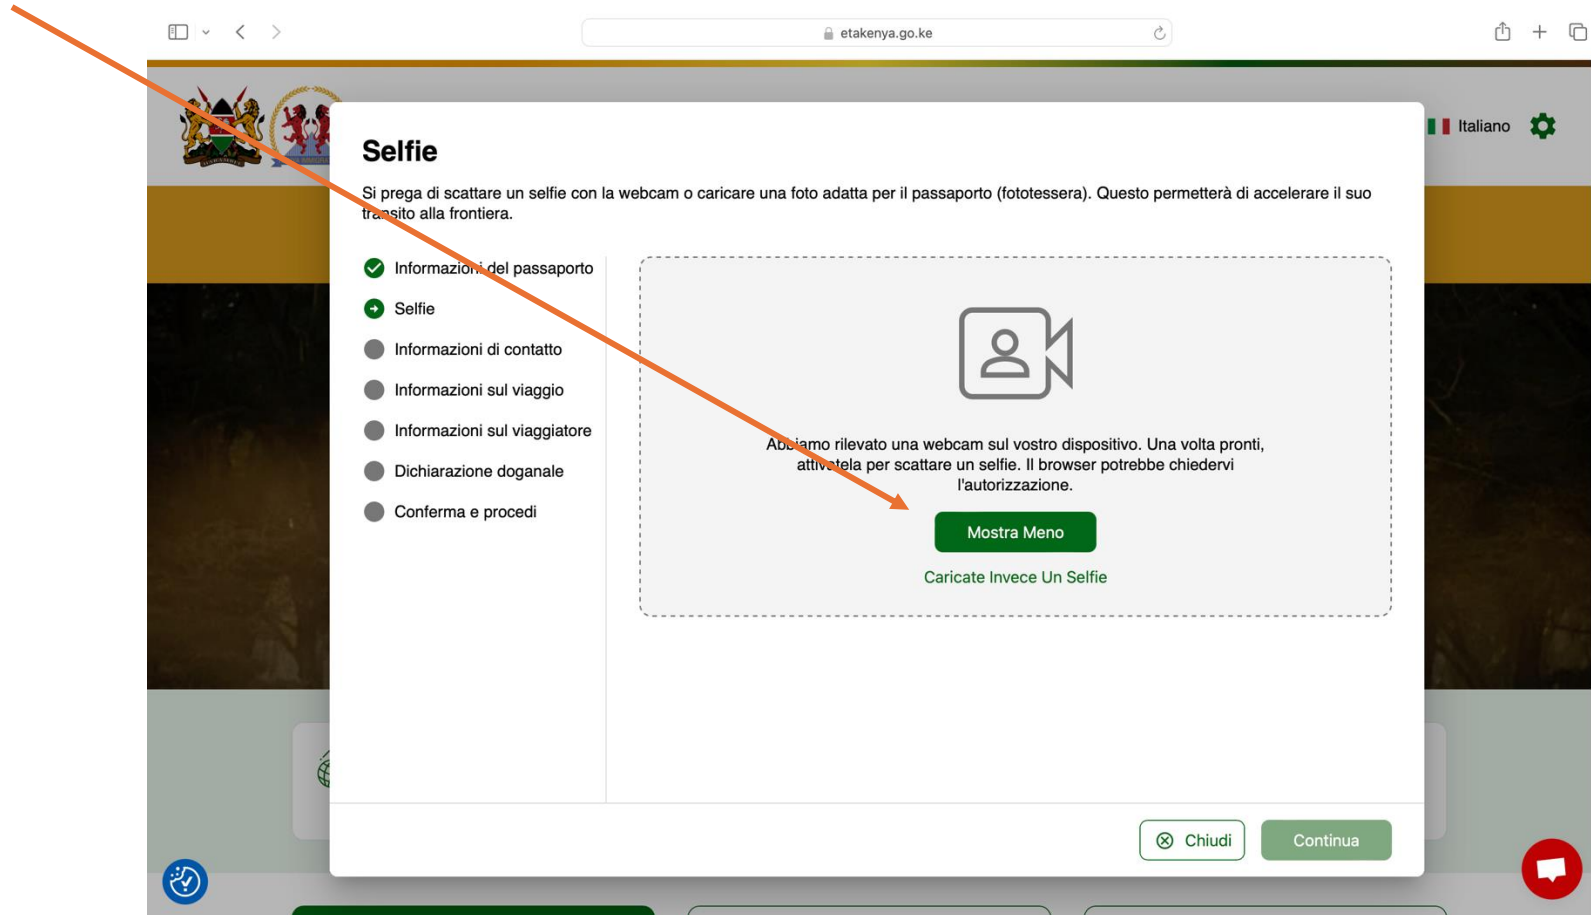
etakenya.go.ke

Italiano

Selfie

Si prega di scattare un selfie con la webcam o caricare una foto adatta per il passaporto (fototessera). Questo permetterà di accelerare il suo transito alla frontiera.

Informazioni del passaporto
Selfie
Informazioni di contatto
Informazioni sul viaggio
Informazioni sul viaggiatore
Dichiarazione doganale
Conferma e procedi

Abbiamo rilevato una webcam sul vostro dispositivo. Una volta pronti, attivatela per scattare un selfie. Il browser potrebbe chiedervi l'autorizzazione.

Mostra Meno

Caricate Invece Un Selfie

Chiudi

Continua